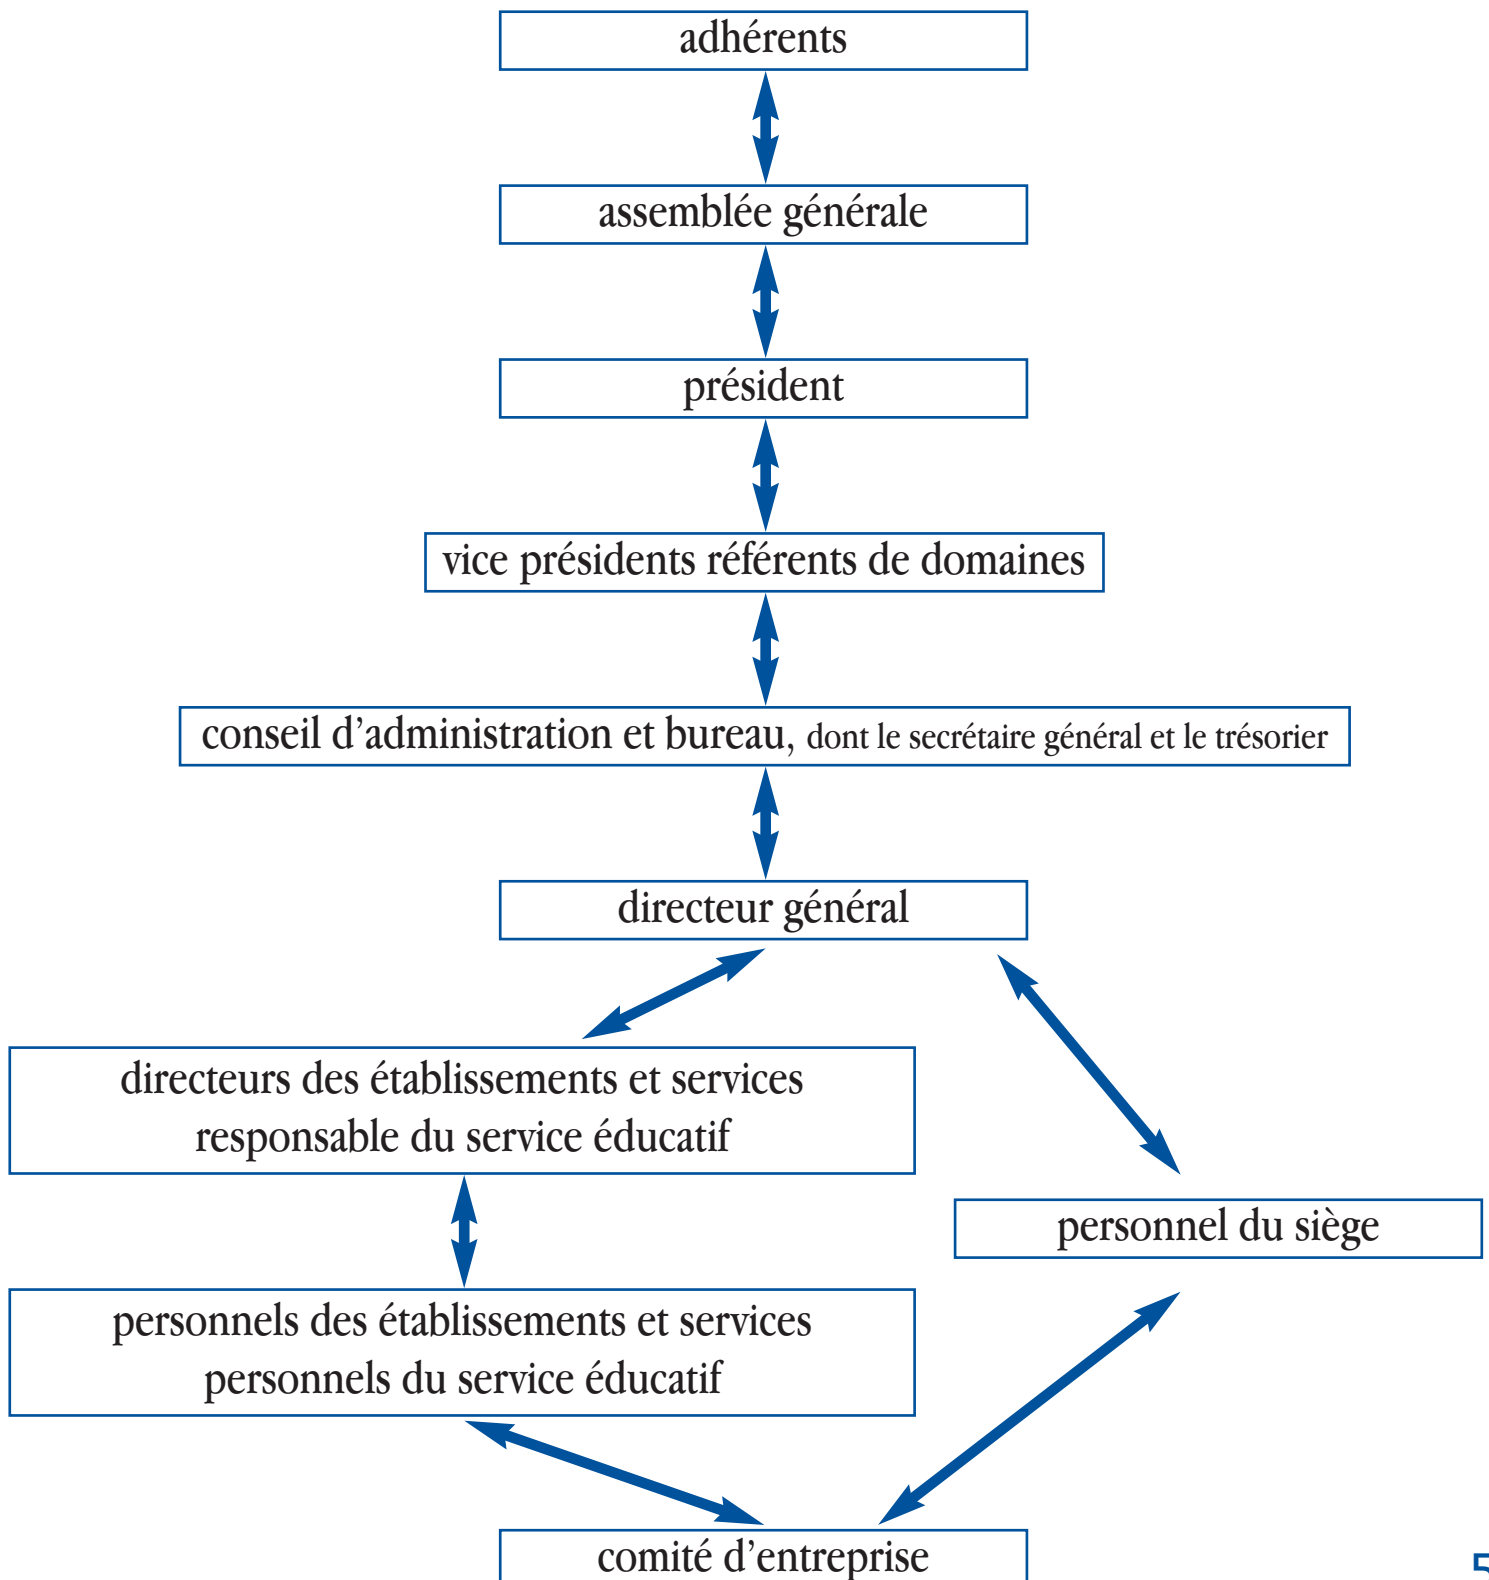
adhérents

assemblée générale

président

vice présidents référents de domaines

conseil d’administration et bureau, dont le secrétaire général et le trésorier

directeur général

directeurs des établissements et services
responsable du service éducatif

personnel du siège

personnels des établissements et services
personnels du service éducatif

comité d’entreprise